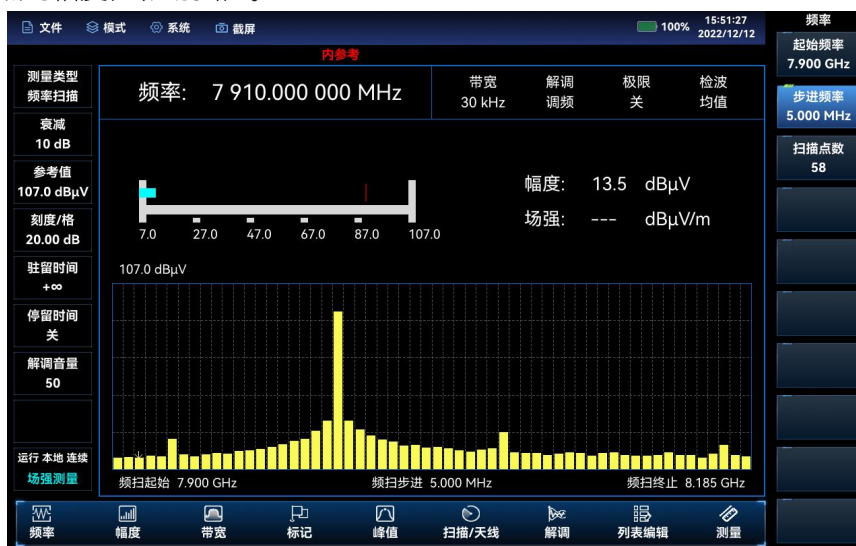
文件 模式 系统 截屏 100% 15:51:27 2022/12/12

频率

内参考

测量类型
频率扫描

衰减
10 dB

参考值
107.0 dBμV

刻度/格
20.00 dB

驻留时间
+∞

停留时间
关

解调音量
50

运行 本地 连续
场强测量

频率: 7 910.000 000 MHz

| 带宽 | 解调 | 极限 | 检波 |
|---|---|---|---|
| 30 kHz | 调频 | 关 | 均值 |

7.0 27.0 47.0 67.0 87.0 107.0

幅度: 13.5 dBμV
场强: --- dBμV/m

107.0 dBμV

频扫起始 7.900 GHz
频扫步进 5.000 MHz
频扫终止 8.185 GHz

起始频率
7.900 GHz

步进频率
5.000 MHz

扫描点数
58

频率 幅度 带宽 标记 峰值 扫描/天线 解调 列表编辑 测量